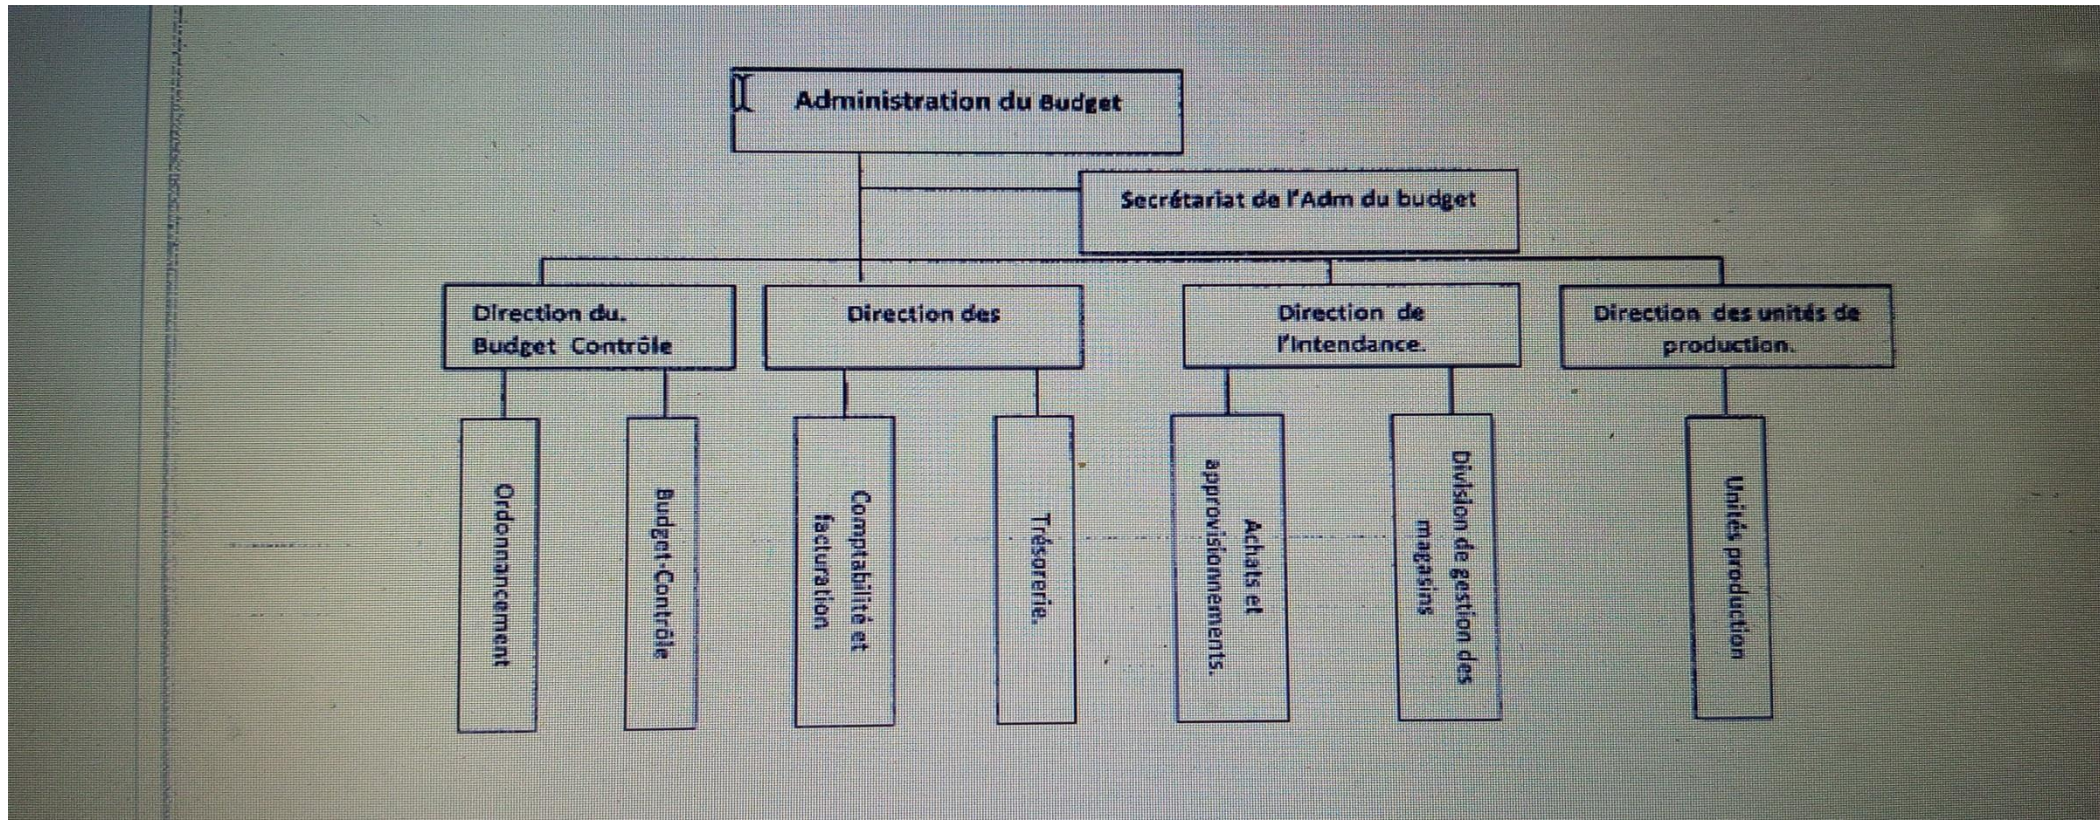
Administration du Budget

Secrétariat de l'Adm du budget

Direction du. Budget Contrôle

Direction des

Direction de l'Intendance.

Direction des unités de production.

Ordonnancement

Budget-Contrôle

Comptabilité et facturation

Trésorerie.

Achats et approvisionnements.

Division de gestion des magasins

Unités production